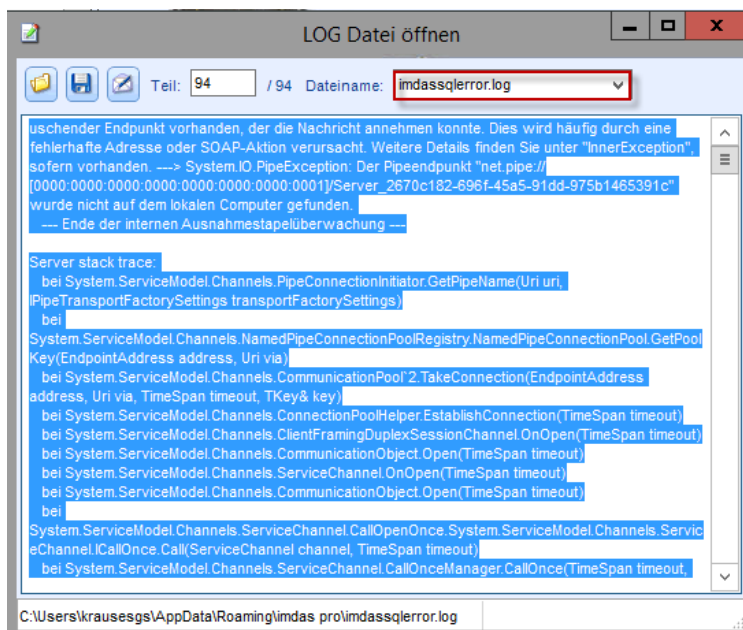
LOG Datei öffnen

Teil: 94 / 94 Dateiname: imdassqlerror.log

uschender Endpunkt vorhanden, der die Nachricht annehmen konnte. Dies wird häufig durch eine fehlerhafte Adresse oder SOAP-Aktion verursacht. Weitere Details finden Sie unter "InnerException", sofern vorhanden. ---> System.IO.PipeException: Der Pipeendpunkt "net.pipe://[0000:0000:0000:0000:0000:0000:0000:0001]/Server_2670c182-696f-45a5-91dd-975b1465391c" wurde nicht auf dem lokalen Computer gefunden.
--- Ende der internen Ausnahmestapelüberwachung ---

Server stack trace:
bei System.ServiceModel.Channels.PipeConnectionInitiator.GetPipeName(Uri uri, IPipeTransportFactorySettings transportFactorySettings)
bei System.ServiceModel.Channels.NamedPipeConnectionPoolRegistry.NamedPipeConnectionPool.GetPoolKey(EndpointAddress address, Uri via)
bei System.ServiceModel.Channels.CommunicationPool`2.TakeConnection(EndpointAddress address, Uri via, TimeSpan timeout, TKey& key)
bei System.ServiceModel.Channels.ConnectionPoolHelper.EstablishConnection(TimeSpan timeout)
bei System.ServiceModel.Channels.ClientFramingDuplexSessionChannel.OnOpen(TimeSpan timeout)
bei System.ServiceModel.Channels.CommunicationObject.Open(TimeSpan timeout)
bei System.ServiceModel.Channels.ServiceChannel.OnOpen(TimeSpan timeout)
bei System.ServiceModel.Channels.CommunicationObject.Open(TimeSpan timeout)
bei System.ServiceModel.Channels.ServiceChannel.CallOpenOnce.System.ServiceModel.Channels.ServiceChannel.ICallOnce.Call(ServiceChannel channel, TimeSpan timeout)
bei System.ServiceModel.Channels.ServiceChannel.CallOnceManager.CallOnce(TimeSpan timeout,

C:\Users\krausesgs\AppData\Roaming\imdas pro\imdassqlerror.log